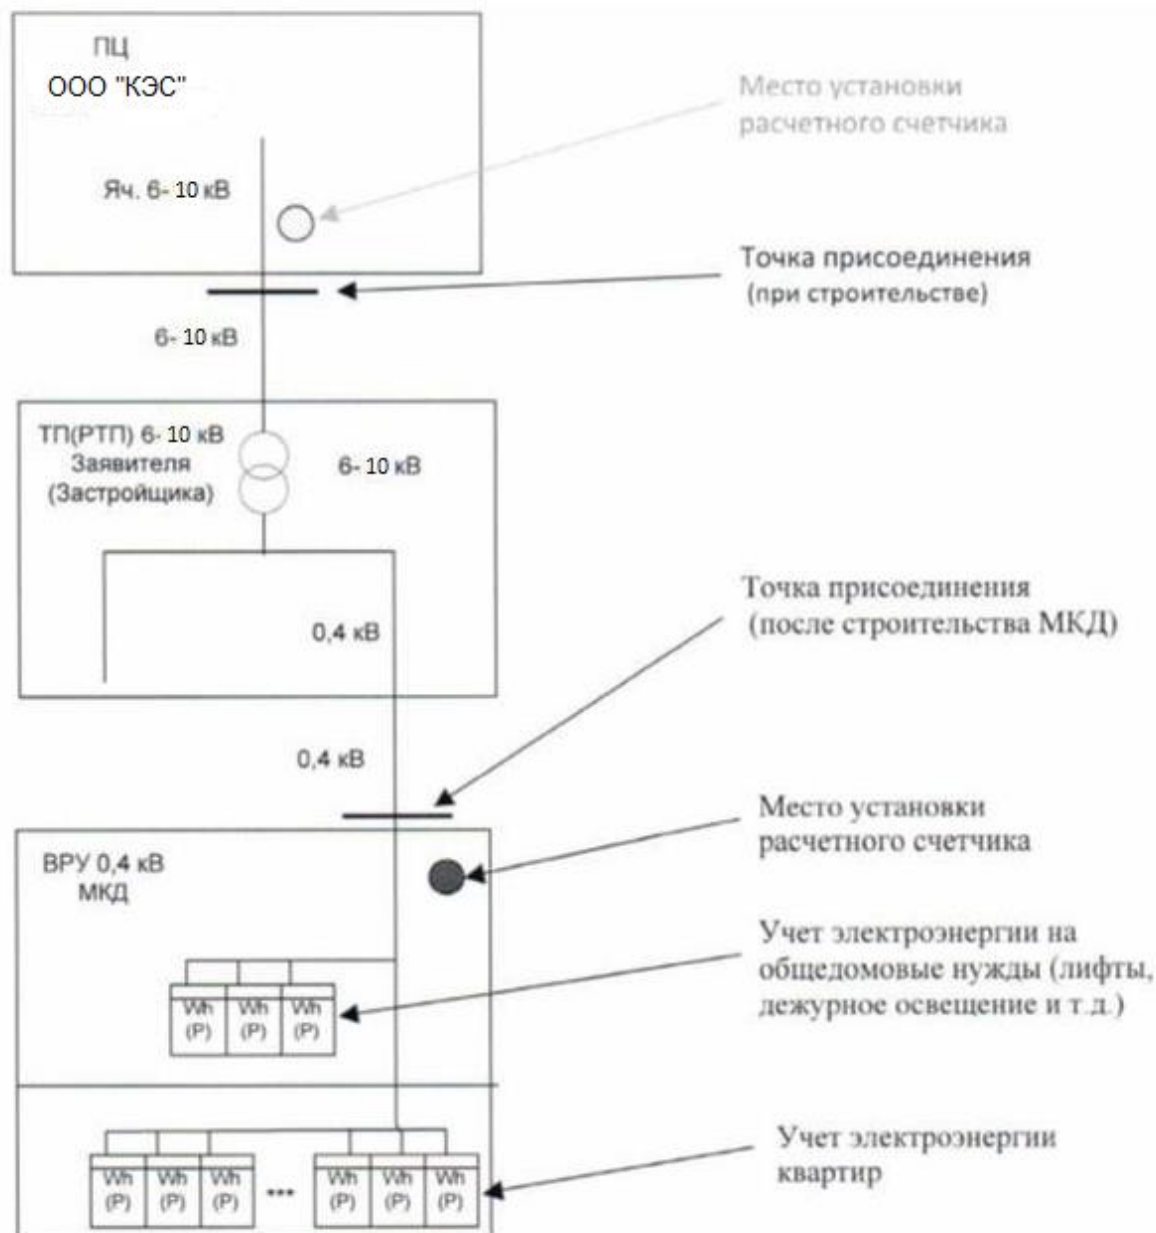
ПЦ
ООО "КЭС"

Место установки расчетного счетчика

Яч. 6- 10 кВ

Точка присоединения (при строительстве)

6- 10 кВ

ТП(РТП) 6- 10 кВ Заявителя (Застройщика)

6- 10 кВ

Точка присоединения (после строительства МКД)

0,4 кВ

0,4 кВ

Место установки расчетного счетчика

ВРУ 0,4 кВ МКД

Учет электроэнергии на общедомовые нужды (лифты, дежурное освещение и т.д.)

Wh (P)
Wh (P)
Wh (P)

Учет электроэнергии квартир

Wh (P)
Wh (P)
Wh (P)
•••
Wh (P)
Wh (P)
Wh (P)